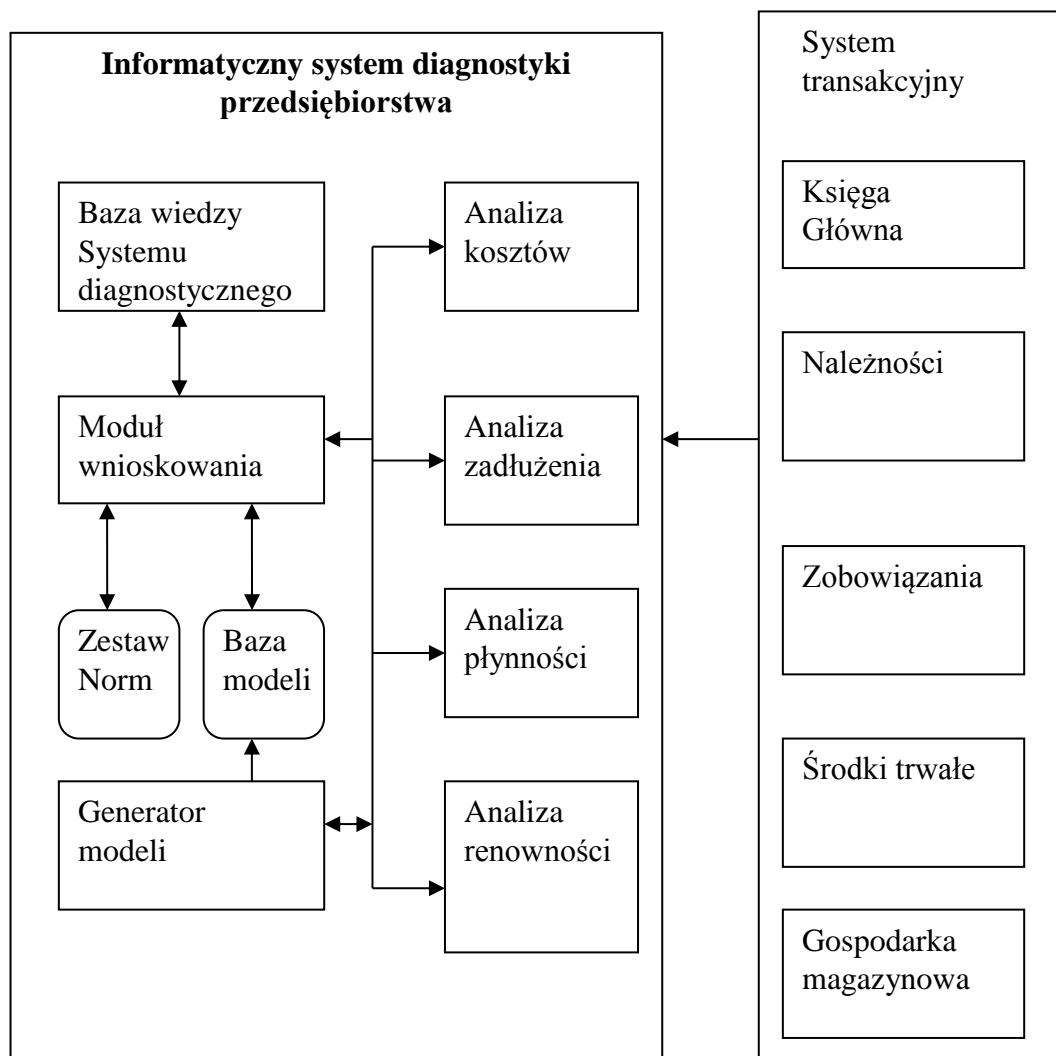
Informatyczny system diagnostyki przedsiębiorstwa

Baza wiedzy Systemu diagnostycznego

Moduł wnioskowania

Zestaw Norm

Baza modeli

Generator modeli

Analiza kosztów

Analiza zadłużenia

Analiza płynności

Analiza renowności

System transakcyjny

Księga Główna

Należności

Zobowiązania

Środki trwałe

Gospodarka magazynowa